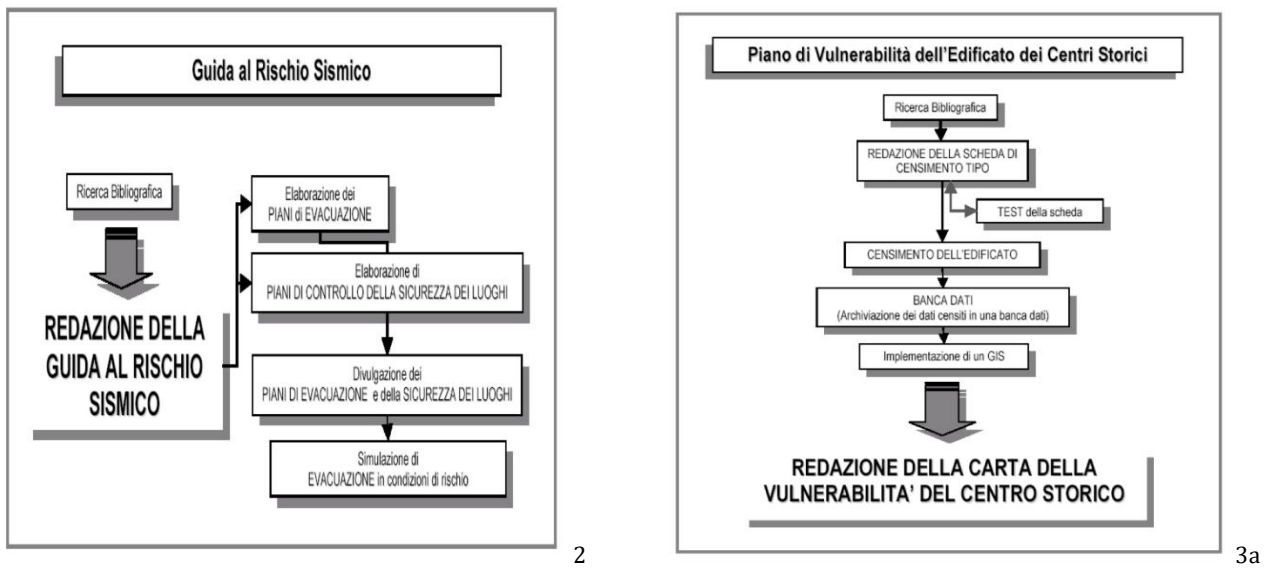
Guida al Rischio Sismico

Ricerca Bibliografica

REDAZIONE DELLA GUIDA AL RISCHIO SISMICO

Elaborazione dei PIANI di EVACUAZIONE

Elaborazione di PIANI DI CONTROLLO DELLA SICUREZZA DEI LUOGHI

Divulgazione dei PIANI DI EVACUAZIONE e della SICUREZZA DEI LUOGHI

Simulazione di EVACUAZIONE in condizioni di rischio

2

Piano di Vulnerabilità dell'Edificato dei Centri Storici

Ricerca Bibliografica

REDAZIONE DELLA SCHEDA DI CENSIMENTO TIPO

TEST della scheda

CENSIMENTO DELL'EDIFICATO

BANCA DATI (Archiviazione dei dati censiti in una banca dati)

Implementazione di un GIS

REDAZIONE DELLA CARTA DELLA VULNERABILITA' DEL CENTRO STORICO

3a